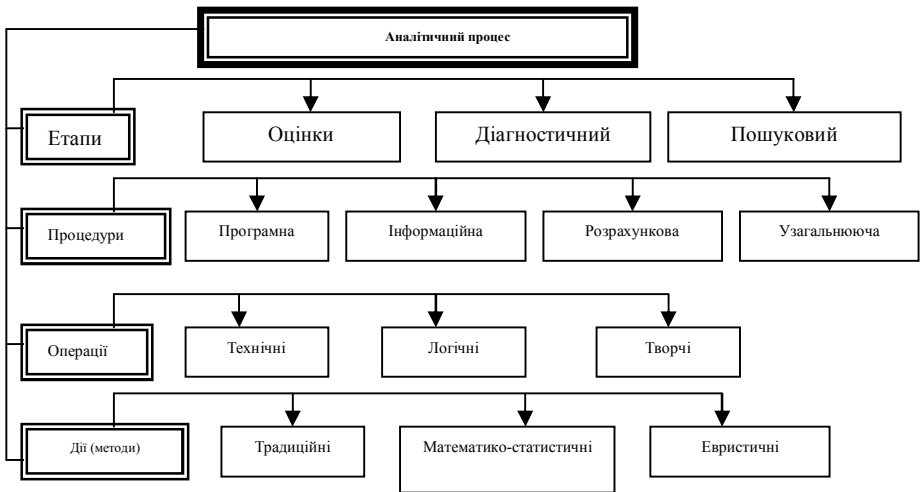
Аналітичний процес

Етапи

Оцінки

Діагностичний

Пошуковий

Процедури

Програмна

Інформаційна

Розрахункова

Узагальнююча

Операції

Технічні

Логічні

Творчі

Дії (методи)

Традиційні

Математико-статистичні

Евристичні